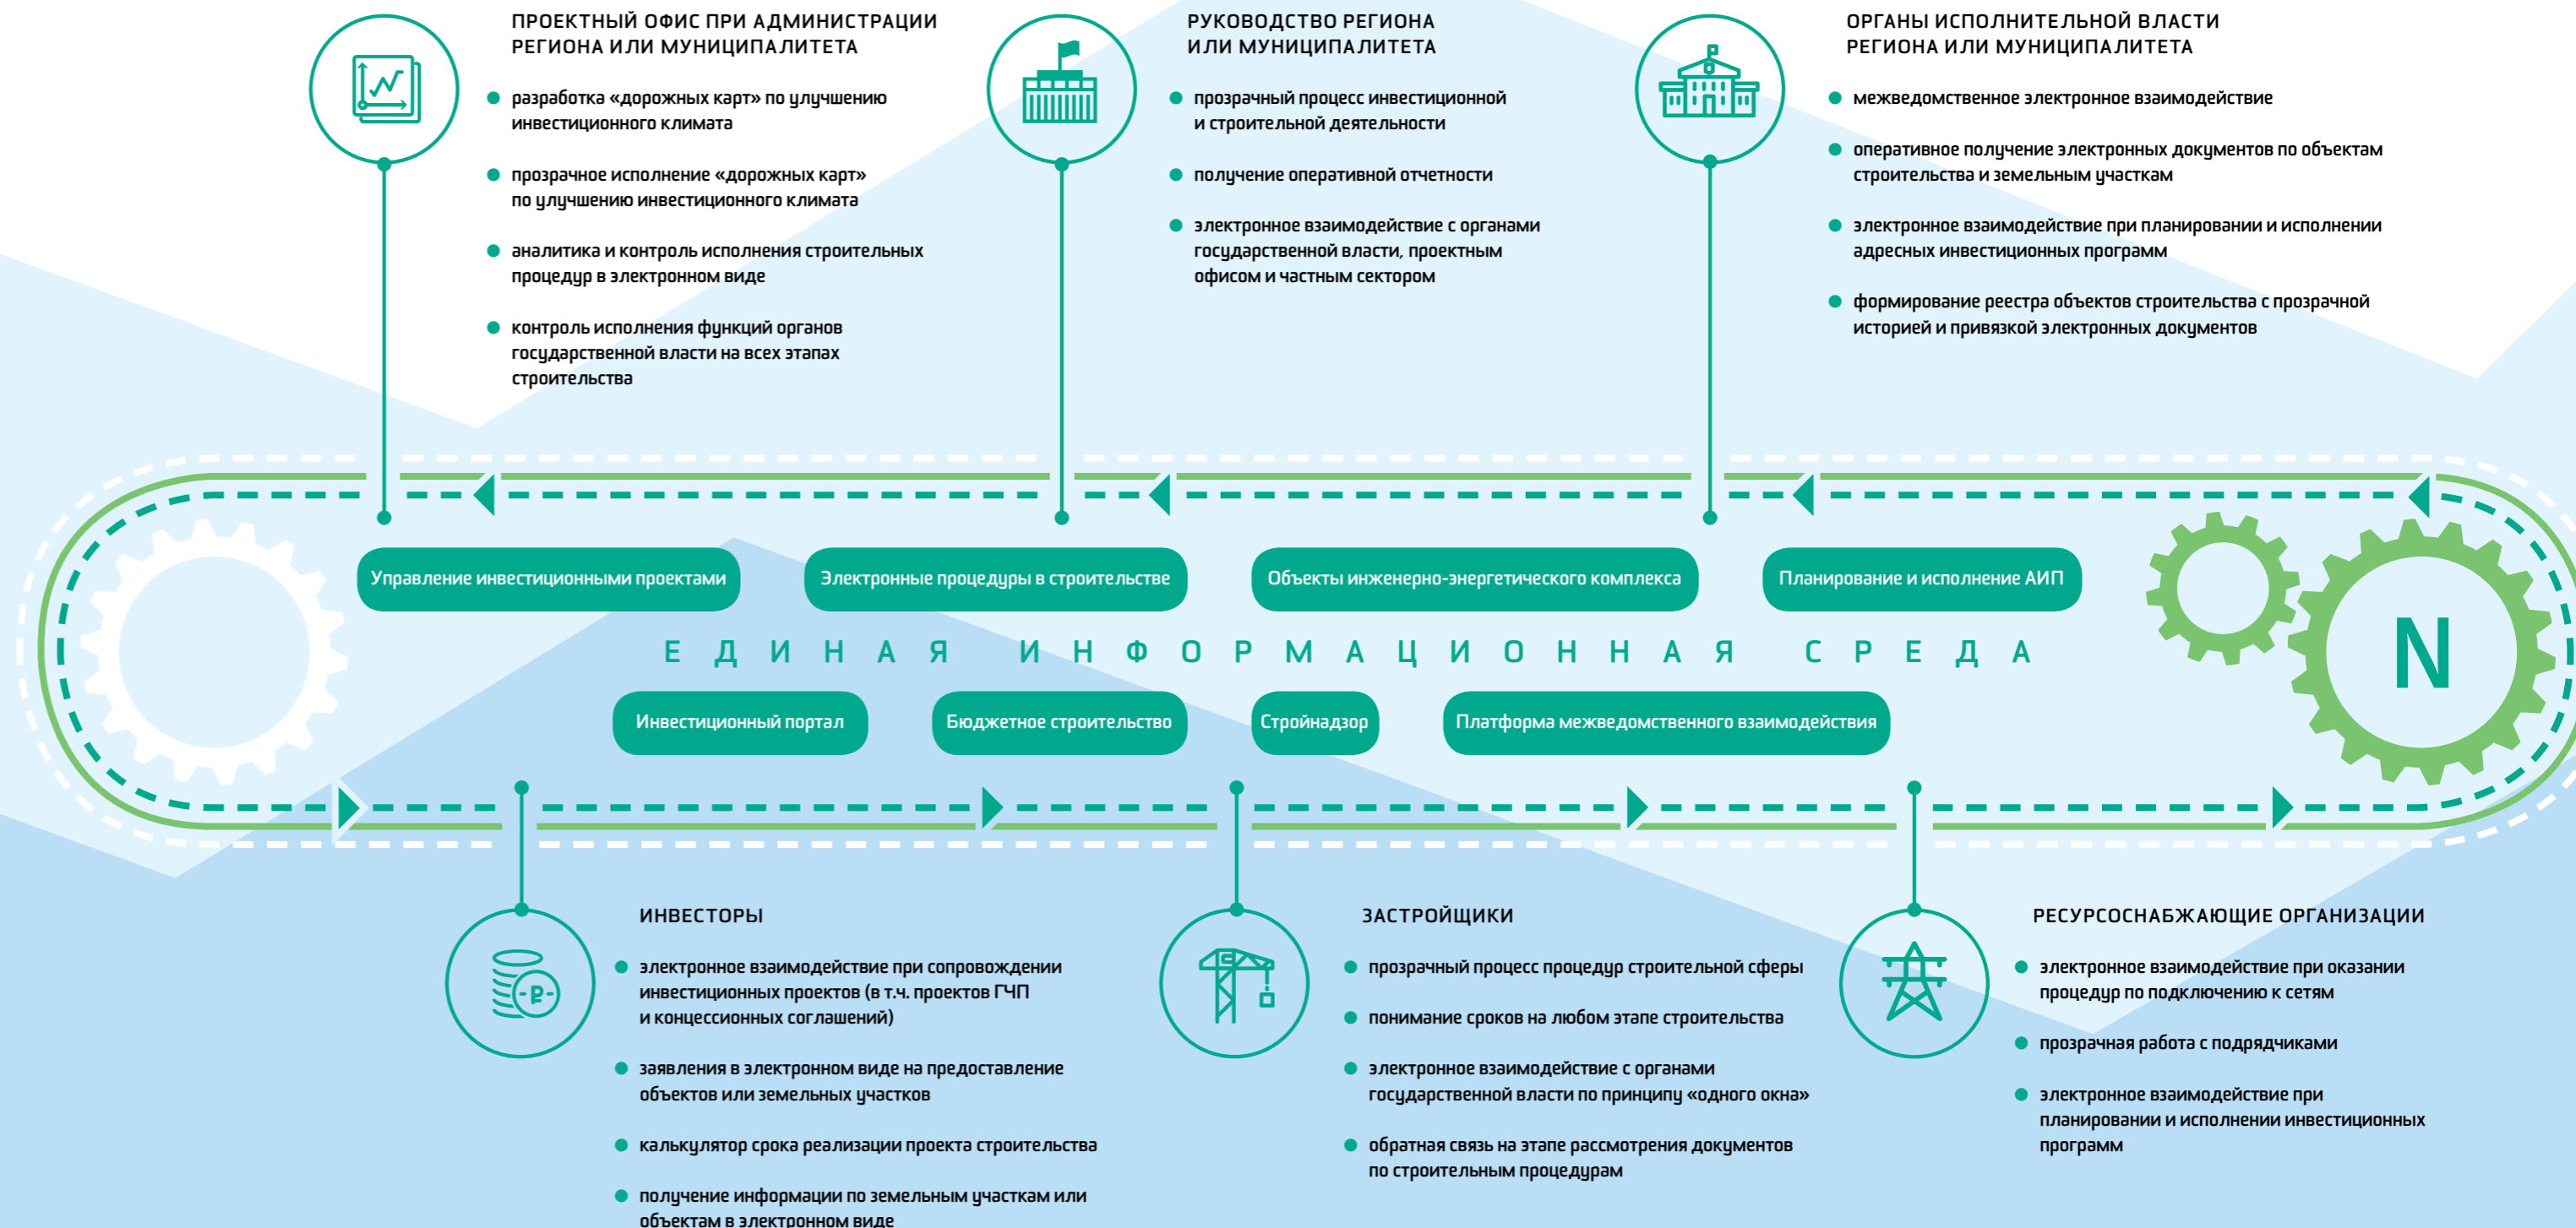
ПРОЕКТНЫЙ ОФИС ПРИ АДМИНИСТРАЦИИ РЕГИОНА ИЛИ МУНИЦИПАЛИТЕТА

разработка «дорожных карт» по улучшению инвестиционного климата

прозрачное исполнение «дорожных карт» по улучшению инвестиционного климата

аналитика и контроль исполнения строительных процедур в электронном виде

контроль исполнения функций органов государственной власти на всех этапах строительства

РУКОВОДСТВО РЕГИОНА ИЛИ МУНИЦИПАЛИТЕТА

прозрачный процесс инвестиционной и строительной деятельности

получение оперативной отчетности

электронное взаимодействие с органами государственной власти, проектным офисом и частным сектором

ОРГАНЫ ИСПОЛНИТЕЛЬНОЙ ВЛАСТИ РЕГИОНА ИЛИ МУНИЦИПАЛИТЕТА

межведомственное электронное взаимодействие

оперативное получение электронных документов по объектам строительства и земельным участкам

электронное взаимодействие при планировании и исполнении адресных инвестиционных программ

формирование реестра объектов строительства с прозрачной историей и привязкой электронных документов

Управление инвестиционными проектами

Электронные процедуры в строительстве

Объекты инженерно-энергетического комплекса

Планирование и исполнение АИП

N

ЕДИНАЯ ИНФОРМАЦИОННАЯ СРЕДА

Инвестиционный портал

Бюджетное строительство

Стройнадзор

Платформа межведомственного взаимодействия

ИНВЕСТОРЫ

электронное взаимодействие при сопровождении инвестиционных проектов (в т.ч. проектов ГЧП и концессионных соглашений)

заявления в электронном виде на предоставление объектов или земельных участков

калькулятор срока реализации проекта строительства

получение информации по земельным участкам или объектам в электронном виде

ЗАСТРОЙЩИКИ

прозрачный процесс процедур строительной сферы

понимание сроков на любом этапе строительства

электронное взаимодействие с органами государственной власти по принципу «одного окна»

обратная связь на этапе рассмотрения документов по строительным процедурам

РЕСУРСОСНАБЖАЮЩИЕ ОРГАНИЗАЦИИ

электронное взаимодействие при оказании процедур по подключению к сетям

прозрачная работа с подрядчиками

электронное взаимодействие при планировании и исполнении инвестиционных программ